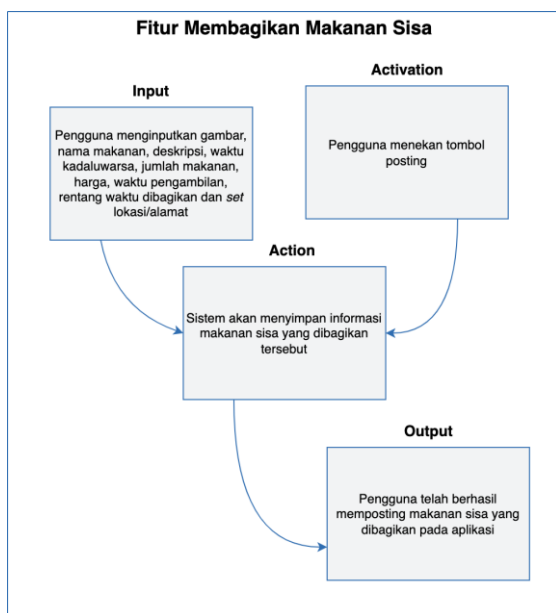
Fitur Membagikan Makanan Sisa

Input

Pengguna menginputkan gambar, nama makanan, deskripsi, waktu kadaluwarsa, jumlah makanan, harga, waktu pengambilan, rentang waktu dibagikan dan *set* lokasi/alamat

Activation

Pengguna menekan tombol posting

Action

Sistem akan menyimpan informasi makanan sisa yang dibagikan tersebut

Output

Pengguna telah berhasil memposting makanan sisa yang dibagikan pada aplikasi